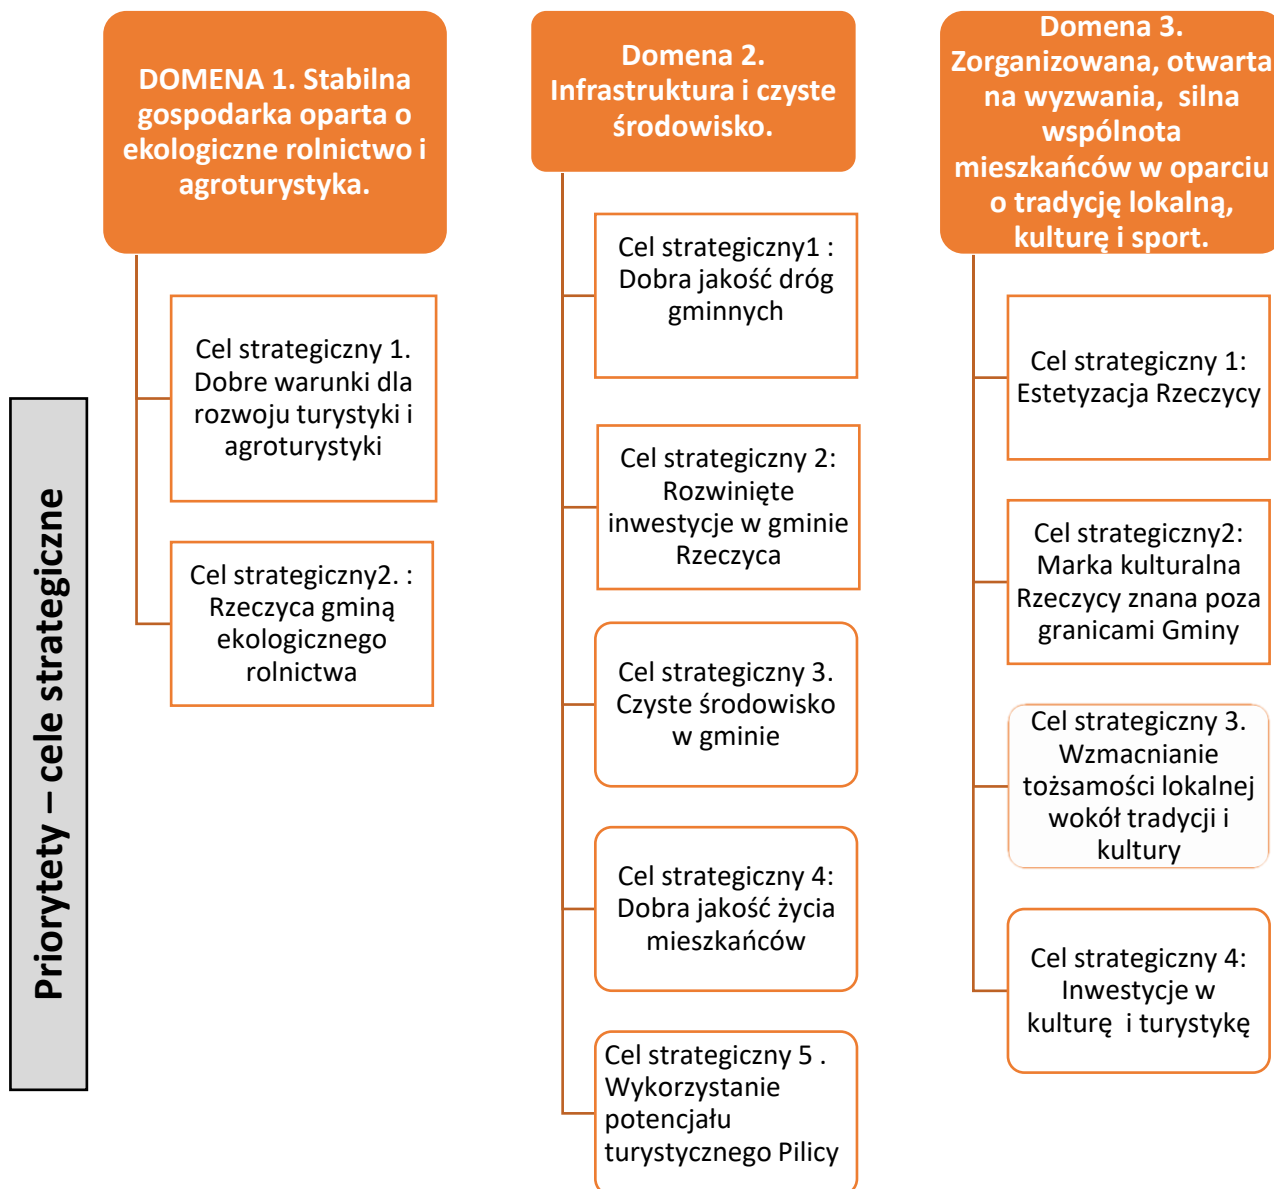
Priorytety – cele strategiczne

DOMENA 1. Stabilna gospodarka oparta o ekologiczne rolnictwo i agroturystyka.

Cel strategiczny 1. Dobre warunki dla rozwoju turystyki i agroturystyki

Cel strategiczny2. : Rzeczyca gminą ekologicznego rolnictwa

Domena 2. Infrastruktura i czyste środowisko.

Cel strategiczny1 : Dobra jakość dróg gminnych

Cel strategiczny 2: Rozwinięte inwestycje w gminie Rzeczyca

Cel strategiczny 3. Czyste środowisko w gminie

Cel strategiczny 4: Dobra jakość życia mieszkańców

Cel strategiczny 5 . Wykorzystanie potencjału turystycznego Pilicy

Domena 3. Zorganizowana, otwarta na wyzwania, silna wspólnota mieszkańców w oparciu o tradycję lokalną, kulturę i sport.

Cel strategiczny 1: Estetyzacja Rzeczycy

Cel strategiczny2: Marka kulturalna Rzeczycy znana poza granicami Gminy

Cel strategiczny 3. Wzmacnianie tożsamości lokalnej wokół tradycji i kultury

Cel strategiczny 4: Inwestycje w kulturę i turystykę